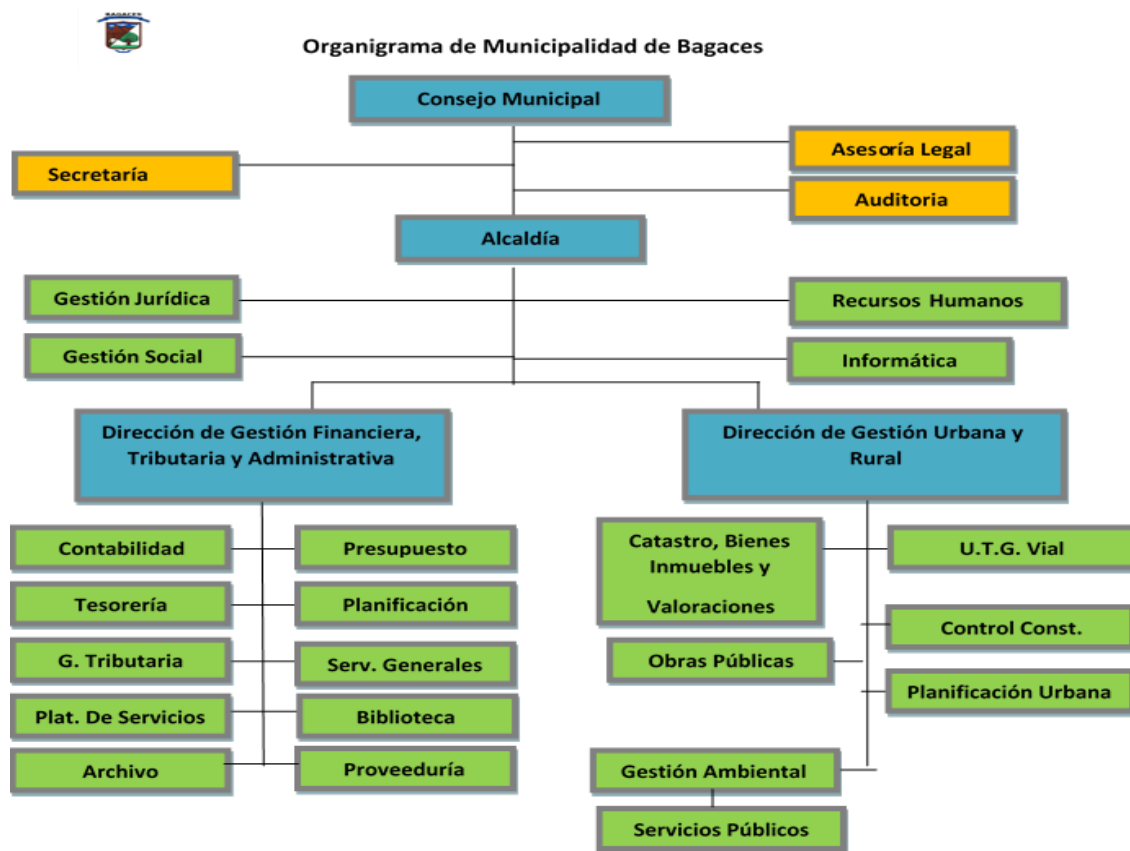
BAGACES

Organigrama de Municipalidad de Bagaces

Consejo Municipal

Secretaría

Asesoría Legal

Auditoria

Alcaldía

Gestión Jurídica

Recursos Humanos

Gestión Social

Informática

Dirección de Gestión Financiera, Tributaria y Administrativa

Dirección de Gestión Urbana y Rural

Contabilidad

Presupuesto

Tesorería

Planificación

G. Tributaria

Serv. Generales

Plat. De Servicios

Biblioteca

Archivo

Proveeduría

Catastro, Bienes Inmuebles y Valoraciones

U.T.G. Vial

Control Const.

Obras Públicas

Planificación Urbana

Gestión Ambiental

Servicios Públicos